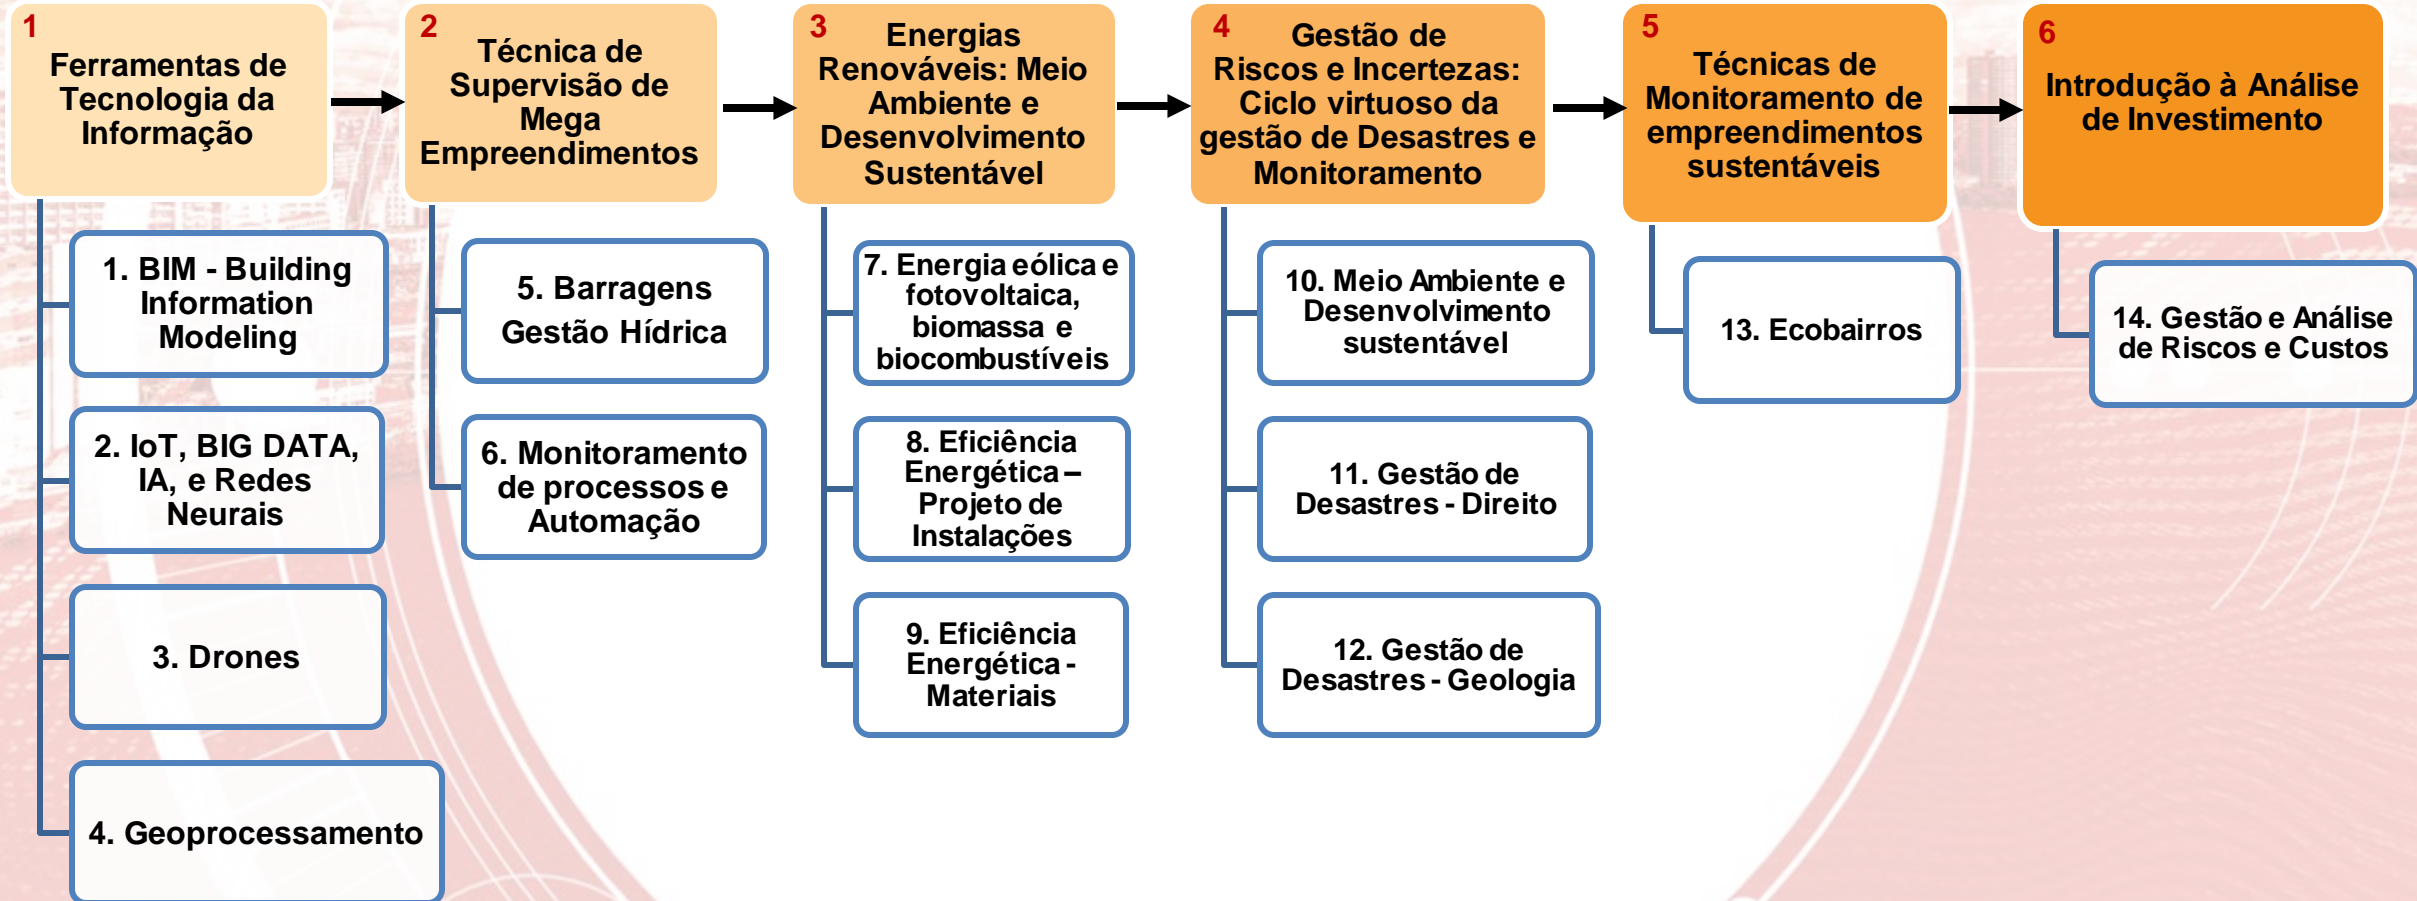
1
Ferramentas de Tecnologia da Informação

1. BIM - Building Information Modeling

2. IoT, BIG DATA, IA, e Redes Neurais

3. Drones

4. Geoprocessamento

2
Técnica de Supervisão de Mega Empreendimentos

5. Barragens Gestão Hídrica

6. Monitoramento de processos e Automação

3
Energias Renováveis: Meio Ambiente e Desenvolvimento Sustentável

7. Energia eólica e fotovoltaica, biomassa e biocombustíveis

8. Eficiência Energética – Projeto de Instalações

9. Eficiência Energética - Materiais

4
Gestão de Riscos e Incertezas: Ciclo virtuoso da gestão de Desastres e Monitoramento

10. Meio Ambiente e Desenvolvimento sustentável

11. Gestão de Desastres - Direito

12. Gestão de Desastres - Geologia

5
Técnicas de Monitoramento de empreendimentos sustentáveis

13. Ecobairros

6
Introdução à Análise de Investimento

14. Gestão e Análise de Riscos e Custos